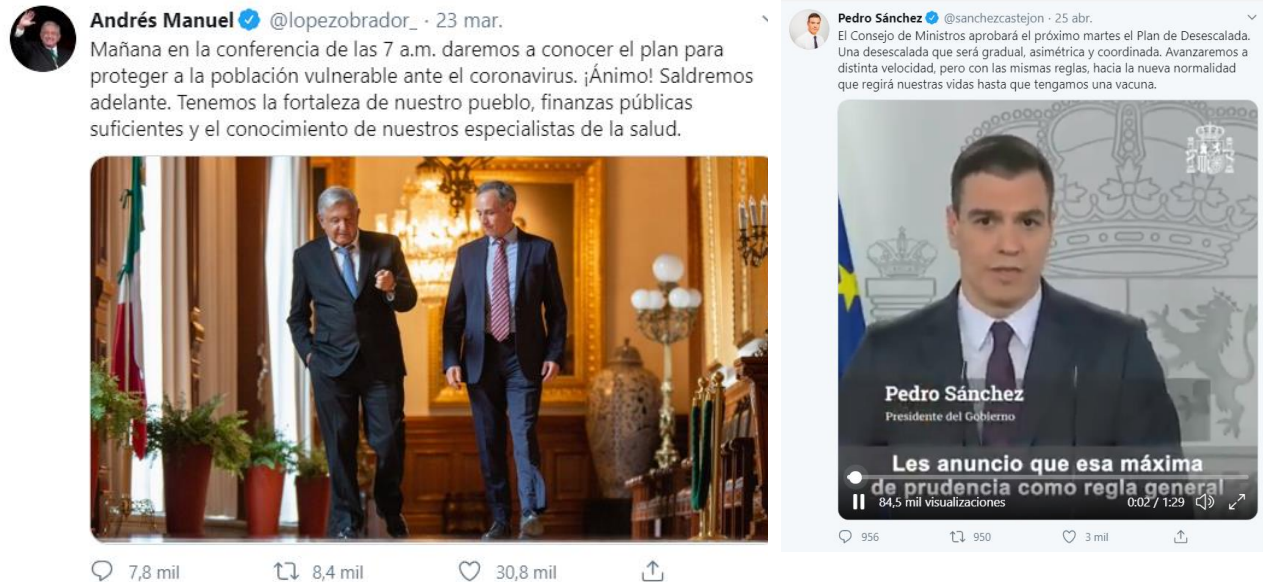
Andrés Manuel @lopezobrador_ · 23 mar.
Mañana en la conferencia de las 7 a.m. daremos a conocer el plan para proteger a la población vulnerable ante el coronavirus. ¡Ánimo! Saldremos adelante. Tenemos la fortaleza de nuestro pueblo, finanzas públicas suficientes y el conocimiento de nuestros especialistas de la salud.

7,8 mil 8,4 mil 30,8 mil

Pedro Sánchez @sanchezcastejon · 25 abr.
El Consejo de Ministros aprobará el próximo martes el Plan de Desescalada. Una desescalada que será gradual, asimétrica y coordinada. Avanzaremos a distinta velocidad, pero con las mismas reglas, hacia la nueva normalidad que regirá nuestras vidas hasta que tengamos una vacuna.

Pedro Sánchez
Presidente del Gobierno

Les anuncio que esa máxima de prudencia como regla general

84,5 mil visualizaciones 0:02 / 1:29

956 950 3 mil